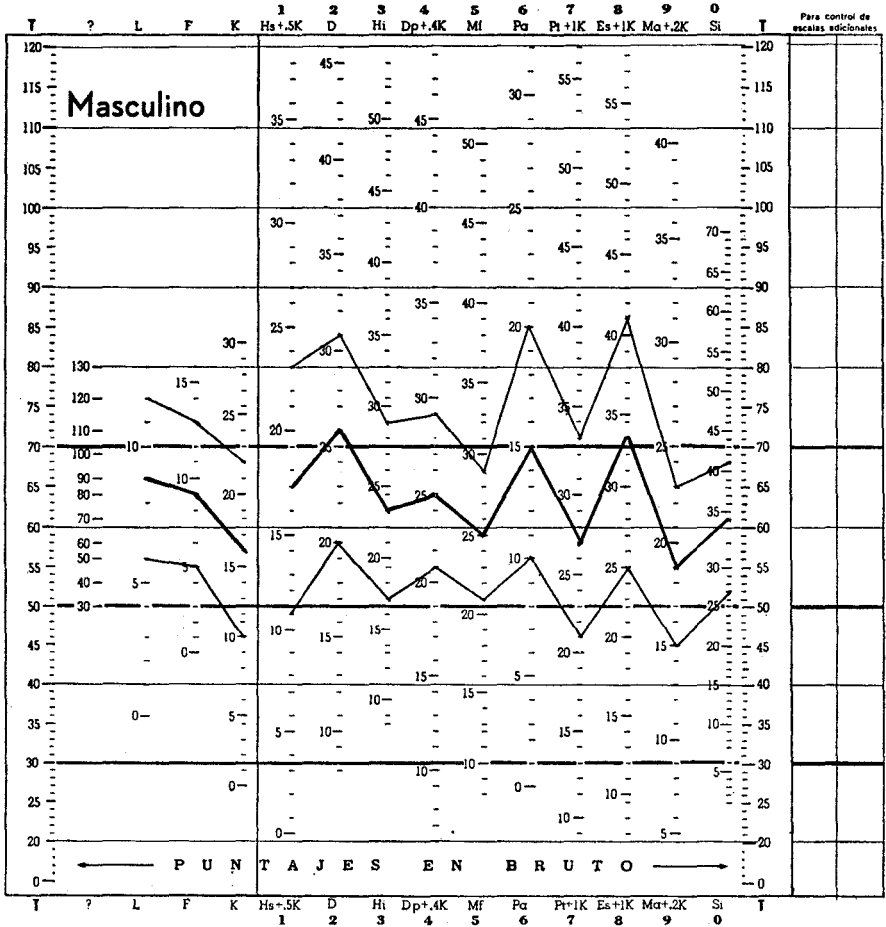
T ? L F K 1 Hs+.5K 2 D 3 Hi 4 Dp+.4K 5 Mf 6 Pa 7 Pt+1K 8 Es+1K 9 Ma+.2K 0 Si T

Para control de escalas adicionales

Masculino

120 115 110 105 100 95 90 85 80 75 70 65 60 55 50 45 40 35 30 25 20 0

130 120 110 100 90 80 70 60 50 40 30

10 5 0

15 10 5 0

30 25 20 15 10 5 0

35 30 25 20 15 10 5 0

45 40 35 30 25 20 15 10

50 45 40 35 30 25 20 15 10

45 40 35 30 25 20 15 10

50 45 40 35 30 25 20 15 10

30 25 20 15 10 5 0

55 50 45 40 35 30 25 20 15 10

55 50 45 40 35 30 25 20 15 10

40 35 30 25 20 15 10 5

70 65 60 55 50 45 40 35 30 25 20 15 10 5

PUNTAJES EN BRUTO

T ? L F K Hs+.5K 1 D 2 Hi 3 Dp+.4K 4 Mf 5 Pa 6 Pt+1K 7 Es+1K 8 Ma+.2K 9 Si 0 T